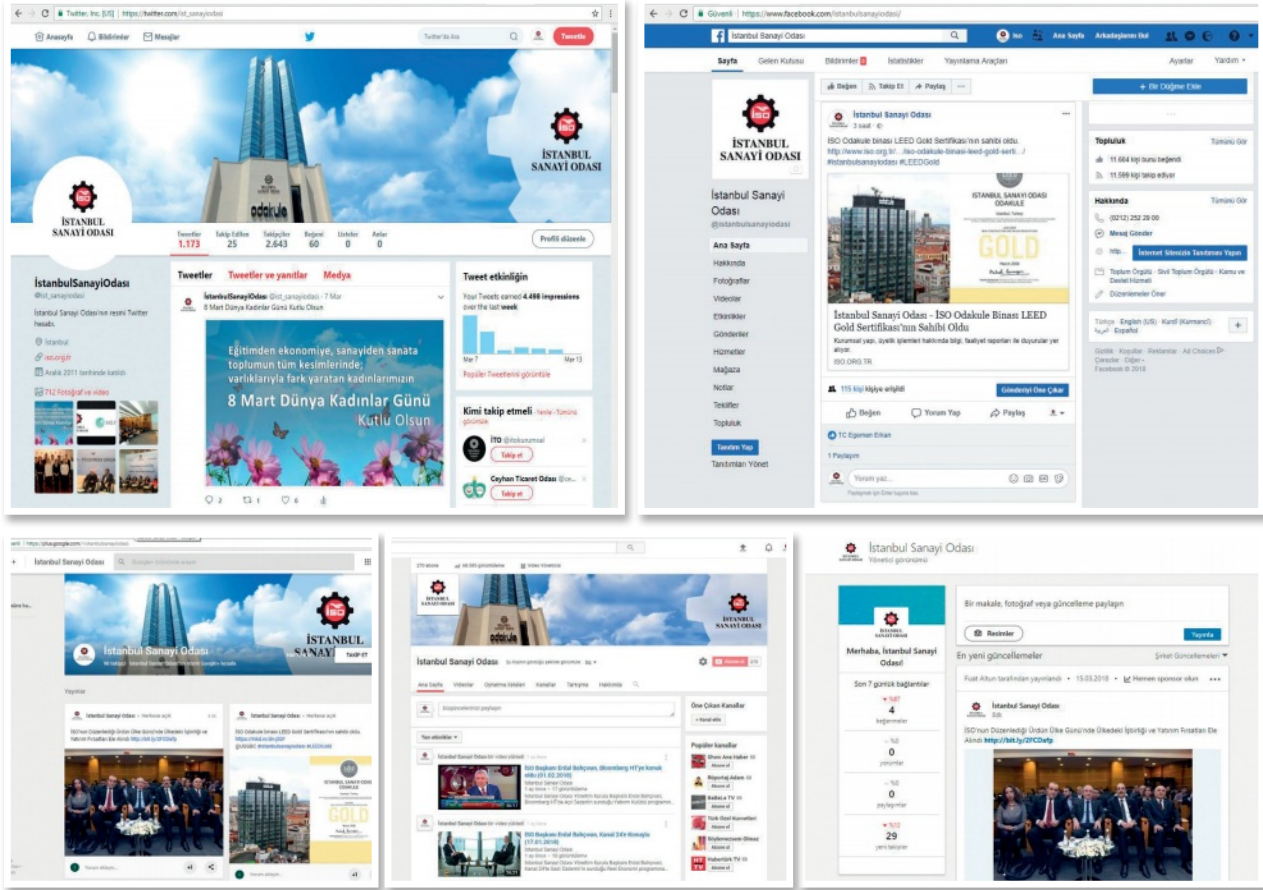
Twitter, Inc. [US] | https://twitter.com/ist_sanayiodasi

Anasayfa Bildirimler Mesajlar Twitter'da Ara Tweetle

İSTANBUL SANAYİ ODASI

odakule

İSTANBUL SANAYİ ODASI

Tweetler 1.173 Takip Edilen 25 Takipçiler 2.643 Beğeni 60 Listeler 0 Anlar 0 Profili düzenle

İstanbulSanayiOdası
@ist_sanayiodasi
İstanbul Sanayi Odası'nın resmi Twitter hesabı.
İstanbul
iso.org.tr
Aralık 2011 tarihinde katıldı
712 Fotoğraf ve video

Tweetler Tweetler ve yanıtlar Medya

İstanbulSanayiOdası @ist_sanayiodasi · 7 Mar
8 Mart Dünya Kadınlar Günü Kutlu Olsun

Eğitimden ekonomiye, sanayiden sanata toplumun tüm kesimlerinde; varlıklarıyla fark yaratan kadınlarımızın
8 Mart Dünya Kadınlar Günü
Kutlu Olsun

2 1 6

Tweet etkinliğin
Your Tweets earned 4.498 impressions over the last week
Mar 7 Mar 13
Popüler Tweetlerini görüntüle

Kimi takip etmeli · Yenile · Tümünü görüntüle
İTO @itokurumsal Takip et
Ceyhan Ticaret Odası @ce... Takip et

Güvenli | https://www.facebook.com/istanbulsanayiodasi/

İstanbul Sanayi Odası İso Ana Sayfa Arkadaşlarını Bul

Sayfa Gelen Kutusu Bildirimler İstatistikler Yayınlama Araçları Ayarlar Yardım

İSTANBUL SANAYİ ODASI

İstanbul Sanayi Odası
@istanbulsanayiodasi

Ana Sayfa
Hakkında
Fotoğraflar
Videolar
Etkinlikler
Gönderiler
Hizmetler
Mağaza
Notlar
Teklifler
Topluluk
Tanıtım Yap
Tanıtımları Yönet

Beğen Takip Et Paylaş ...

İstanbul Sanayi Odası
3 saat
ISO Odakule binası LEED Gold Sertifikası'nın sahibi oldu. http://www.iso.org.tr/.../iso-odakule-binasi-leed-gold-serti.../ #istanbulsanayiodasi #LEEDGold

İSTANBUL SANAYİ ODASI ODAKULE
GOLD

İstanbul Sanayi Odası - İSO Odakule Binası LEED Gold Sertifikası'nın Sahibi Oldu
Kurumsal yapı, üyelik işlemleri hakkında bilgi, faaliyet raporları ile duyurular yer alıyor.
ISO.ORG.TR

115 kişiye erişildi Gönderiyi Öne Çıkar
Beğen Yorum Yap Paylaş
TC Egemen Erkan
1 Paylaşım
Yorum yaz...

+ Bir Düğme Ekle

Topluluk Tümünü Gör
11.684 kişi bunu beğendi
11.599 kişi takip ediyor

Hakkında Tümünü Gör
(0212) 252 29 00
Mesaj Gönder
http... İnternet Sitenizin Tanıtımını Yapın
Toplum Örgütü · Sivil Toplum Örgütü · Kamu ve Devlet Hizmeti
Düzenlemeler Öner

Türkçe · English (US) · Kurdî (Kurmancî) · العربية · Español

Gizlilik · Koşullar · Reklamlar · Ad Choices · Çerezler · Diğer · Facebook © 2018

https://plus.google.com/+istanbulsanayiodasi
İstanbul Sanayi Odası
İSTANBUL SANAYİ
İstanbul Sanayi Odası
TAKİP ET
Yayınlar
İstanbul Sanayi Odası · Herkese açık
ISO'nun Düzenlediği Ürdün Ülke Günü'nde Ülkedeki İştirakler ve Yatırım Fırsatları Ele Alındı http://bit.ly/2FCDefp
İstanbul Sanayi Odası · Herkese açık
ISO Odakule binası LEED Gold Sertifikası'nın sahibi oldu.
GOLD

İSTANBUL SANAYİ ODASI
İSTANBUL SANAYİ ODASI
odakule
İstanbul Sanayi Odası
Ana Sayfa Videolar Oynatma listeleri Kanallar Tartışma Hakkında
Öne Çıkan Kanallar
Popüler kanallar
ISO Başkanı Erdal Bahçıvan, Bloomberg HT'ye konuk oldu (01.02.2018)
ISO Başkanı Erdal Bahçıvan, Kanal 24'e Konuştu (17.01.2018)
Show Ana Haber
Röportaj Adam
Bahçe TV
Türk Özel Kuvvetleri
Haberturk TV

İstanbul Sanayi Odası
Yönetici görünümü
Merhaba, İstanbul Sanayi Odası!
Son 7 günlük bağlantılar
4 beğenmeler
0 yorumlar
0 paylaşımlar
29 yeni takipçiler
Bir makale, fotoğraf veya güncelleme paylaşın
Resimler Yayınla
En yeni güncellemeler Şirket Güncellemeleri
Fuat Altun tarafından yayınlandı · 15.03.2018 · Hemen sponsor olun
İstanbul Sanayi Odası
ISO'nun Düzenlediği Ürdün Ülke Günü'nde Ülkedeki İştirakler ve Yatırım Fırsatları Ele Alındı http://bit.ly/2FCDefp